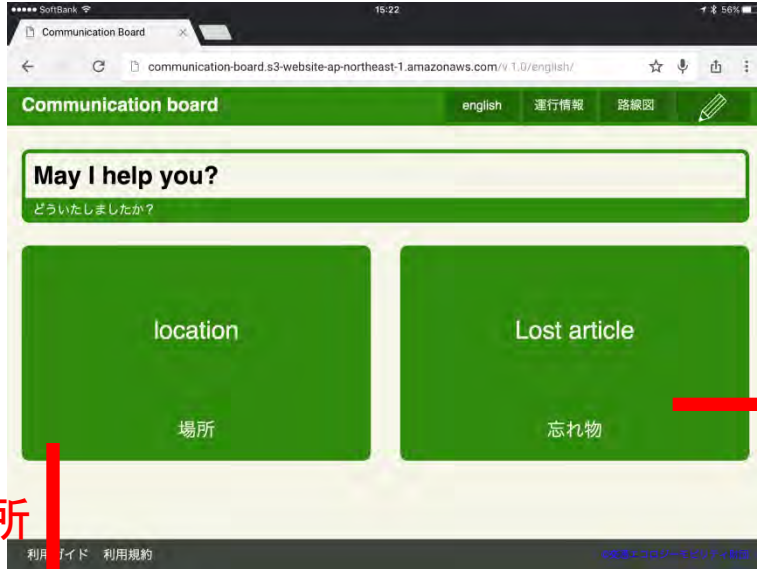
●●●●● SoftBank 15:22 56%

Communication Board ×

communication-board.s3-website-ap-northeast-1.amazonaws.com/v1.0/english/

Communication board

english 運行情報 路線図

May I help you?

どういたしましたか？

location

場所

Lost article

忘れ物

所

利用ガイド 利用規約

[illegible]